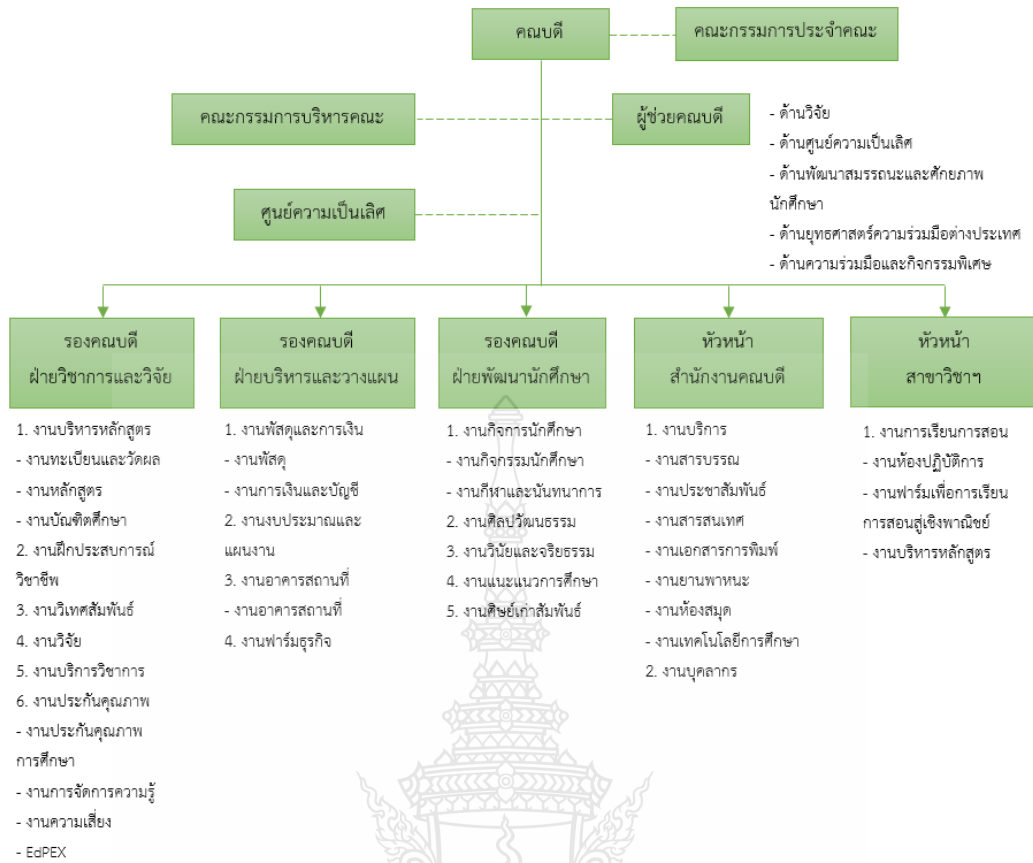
คณบดี

คณะกรรมการประจำคณะ

คณะกรรมการบริหารคณะ

ผู้ช่วยคณบดี

- ด้านวิจัย
- ด้านศูนย์ความเป็นเลิศ
- ด้านพัฒนาสมรรถนะและศักยภาพนักศึกษา
- ด้านยุทธศาสตร์ความร่วมมือต่างประเทศ
- ด้านความร่วมมือและกิจกรรมพิเศษ

ศูนย์ความเป็นเลิศ

รองคณบดี ฝ่ายวิชาการและวิจัย

1. งานบริหารหลักสูตร
- งานทะเบียนและวัดผล
- งานหลักสูตร
- งานบัณฑิตศึกษา
2. งานฝึกประสบการณ์วิชาชีพ
3. งานวิเทศสัมพันธ์
4. งานวิจัย
5. งานบริการวิชาการ
6. งานประกันคุณภาพ
- งานประกันคุณภาพการศึกษา
- งานการจัดการความรู้
- งานความเสี่ยง
- EdPEX

รองคณบดี ฝ่ายบริหารและวางแผน

1. งานพัสดุและการเงิน
- งานพัสดุ
- งานการเงินและบัญชี
2. งานงบประมาณและแผนงาน
3. งานอาคารสถานที่
- งานอาคารสถานที่
4. งานฟาร์มธุรกิจ

รองคณบดี ฝ่ายพัฒนานักศึกษา

1. งานกิจการนักศึกษา
- งานกิจกรรมนักศึกษา
- งานกีฬาและนันทนาการ
2. งานศิลปวัฒนธรรม
3. งานวินัยและจริยธรรม
4. งานแนะแนวการศึกษา
5. งานศิษย์เก่าสัมพันธ์

หัวหน้า สำนักงานคณบดี

1. งานบริการ
- งานสารบรรณ
- งานประชาสัมพันธ์
- งานสารสนเทศ
- งานเอกสารการพิมพ์
- งานยานพาหนะ
- งานห้องสมุด
- งานเทคโนโลยีการศึกษา
2. งานบุคลากร

หัวหน้า สาขาวิชาฯ

1. งานการเรียนการสอน
- งานห้องปฏิบัติการ
- งานฟาร์มเพื่อการเรียนการสอนสู่เชิงพาณิชย์
- งานบริหารหลักสูตร